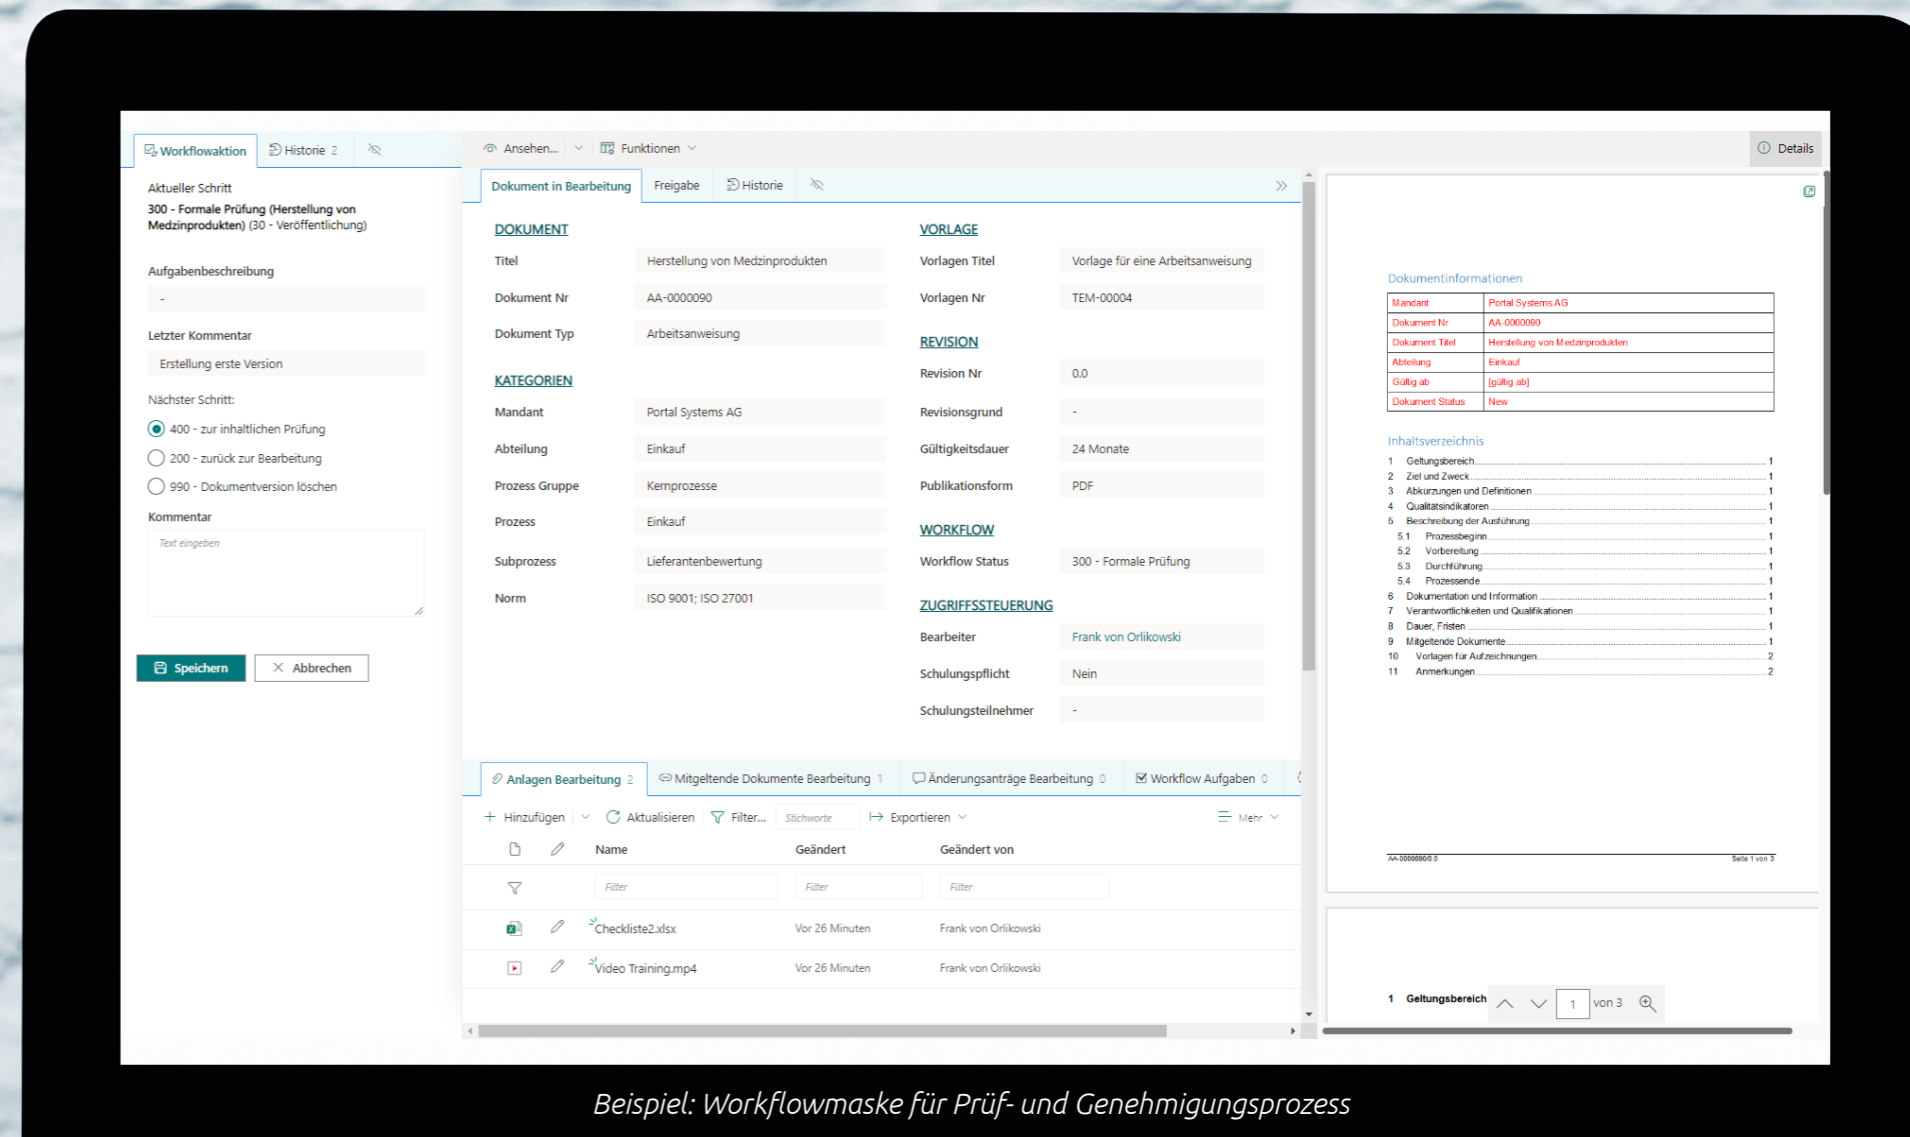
Workflowaktion | Historie 2

Aktueller Schritt
300 - Formale Prüfung (Herstellung von Medzinprodukten) (30 - Veröffentlichung)

Aufgabenbeschreibung
-

Letzter Kommentar
Erstellung erste Version

Nächster Schritt:
400 - zur inhaltlichen Prüfung
200 - zurück zur Bearbeitung
990 - Dokumentversion löschen

Kommentar
Text eingeben

Speichern | Abbrechen

Ansehen... | Funktionen | Details

Dokument in Bearbeitung | Freigabe | Historie

DOKUMENT
| Titel | Herstellung von Medzinprodukten |
|---|---|
| Dokument Nr | AA-0000090 |
| Dokument Typ | Arbeitsanweisung |

KATEGORIEN
| Mandant | Portal Systems AG |
|---|---|
| Abteilung | Einkauf |
| Prozess Gruppe | Kernprozesse |
| Prozess | Einkauf |
| Subprozess | Lieferantenbewertung |
| Norm | ISO 9001; ISO 27001 |

VORLAGE
| Vorlagen Titel | Vorlage für eine Arbeitsanweisung |
|---|---|
| Vorlagen Nr | TEM-00004 |

REVISION
| Revision Nr | 0.0 |
|---|---|
| Revisionsgrund | - |
| Gültigkeitsdauer | 24 Monate |
| Publikationsform | PDF |

WORKFLOW
| Workflow Status | 300 - Formale Prüfung |
|---|---|

ZUGRIFFSSTEUERUNG
| Bearbeiter | Frank von Orlikowski |
|---|---|
| Schulungspflicht | Nein |
| Schulungsteilnehmer | - |

Anlagen Bearbeitung 2 | Mitgeltende Dokumente Bearbeitung 1 | Änderungsanträge Bearbeitung 0 | Workflow Aufgaben 0

Hinzufügen | Aktualisieren | Filter... | Stichworte | Exportieren | Mehr

| Name | Geändert | Geändert von |
|---|---|---|
| Filter | Filter | Filter |
| Checkliste2.xlsx | Vor 26 Minuten | Frank von Orlikowski |
| Video Training.mp4 | Vor 26 Minuten | Frank von Orlikowski |

Dokumentinformationen
| Mandant | Portal Systems AG |
|---|---|
| Dokument Nr | AA-0000090 |
| Dokument Titel | Herstellung von Medzinprodukten |
| Abteilung | Einkauf |
| Gültig ab | [gültig ab] |
| Dokument Status | New |

Inhaltsverzeichnis
1 Geltungsbereich 1
2 Ziel und Zweck 1
3 Abkürzungen und Definitionen 1
4 Qualitätsindikatoren 1
5 Beschreibung der Ausführung 1
5.1 Prozessbeginn 1
5.2 Vorbereitung 1
5.3 Durchführung 1
5.4 Prozessende 1
6 Dokumentation und Information 1
7 Verantwortlichkeiten und Qualifikationen 1
8 Dauer, Fristen 1
9 Mitgeltende Dokumente 1
10 Vorlagen für Aufzeichnungen 2
11 Anmerkungen 2

AA-0000090/0.0 Seite 1 von 3

1 Geltungsbereich
1 von 3

Beispiel: Workflowmaske für Prüf- und Genehmigungsprozess